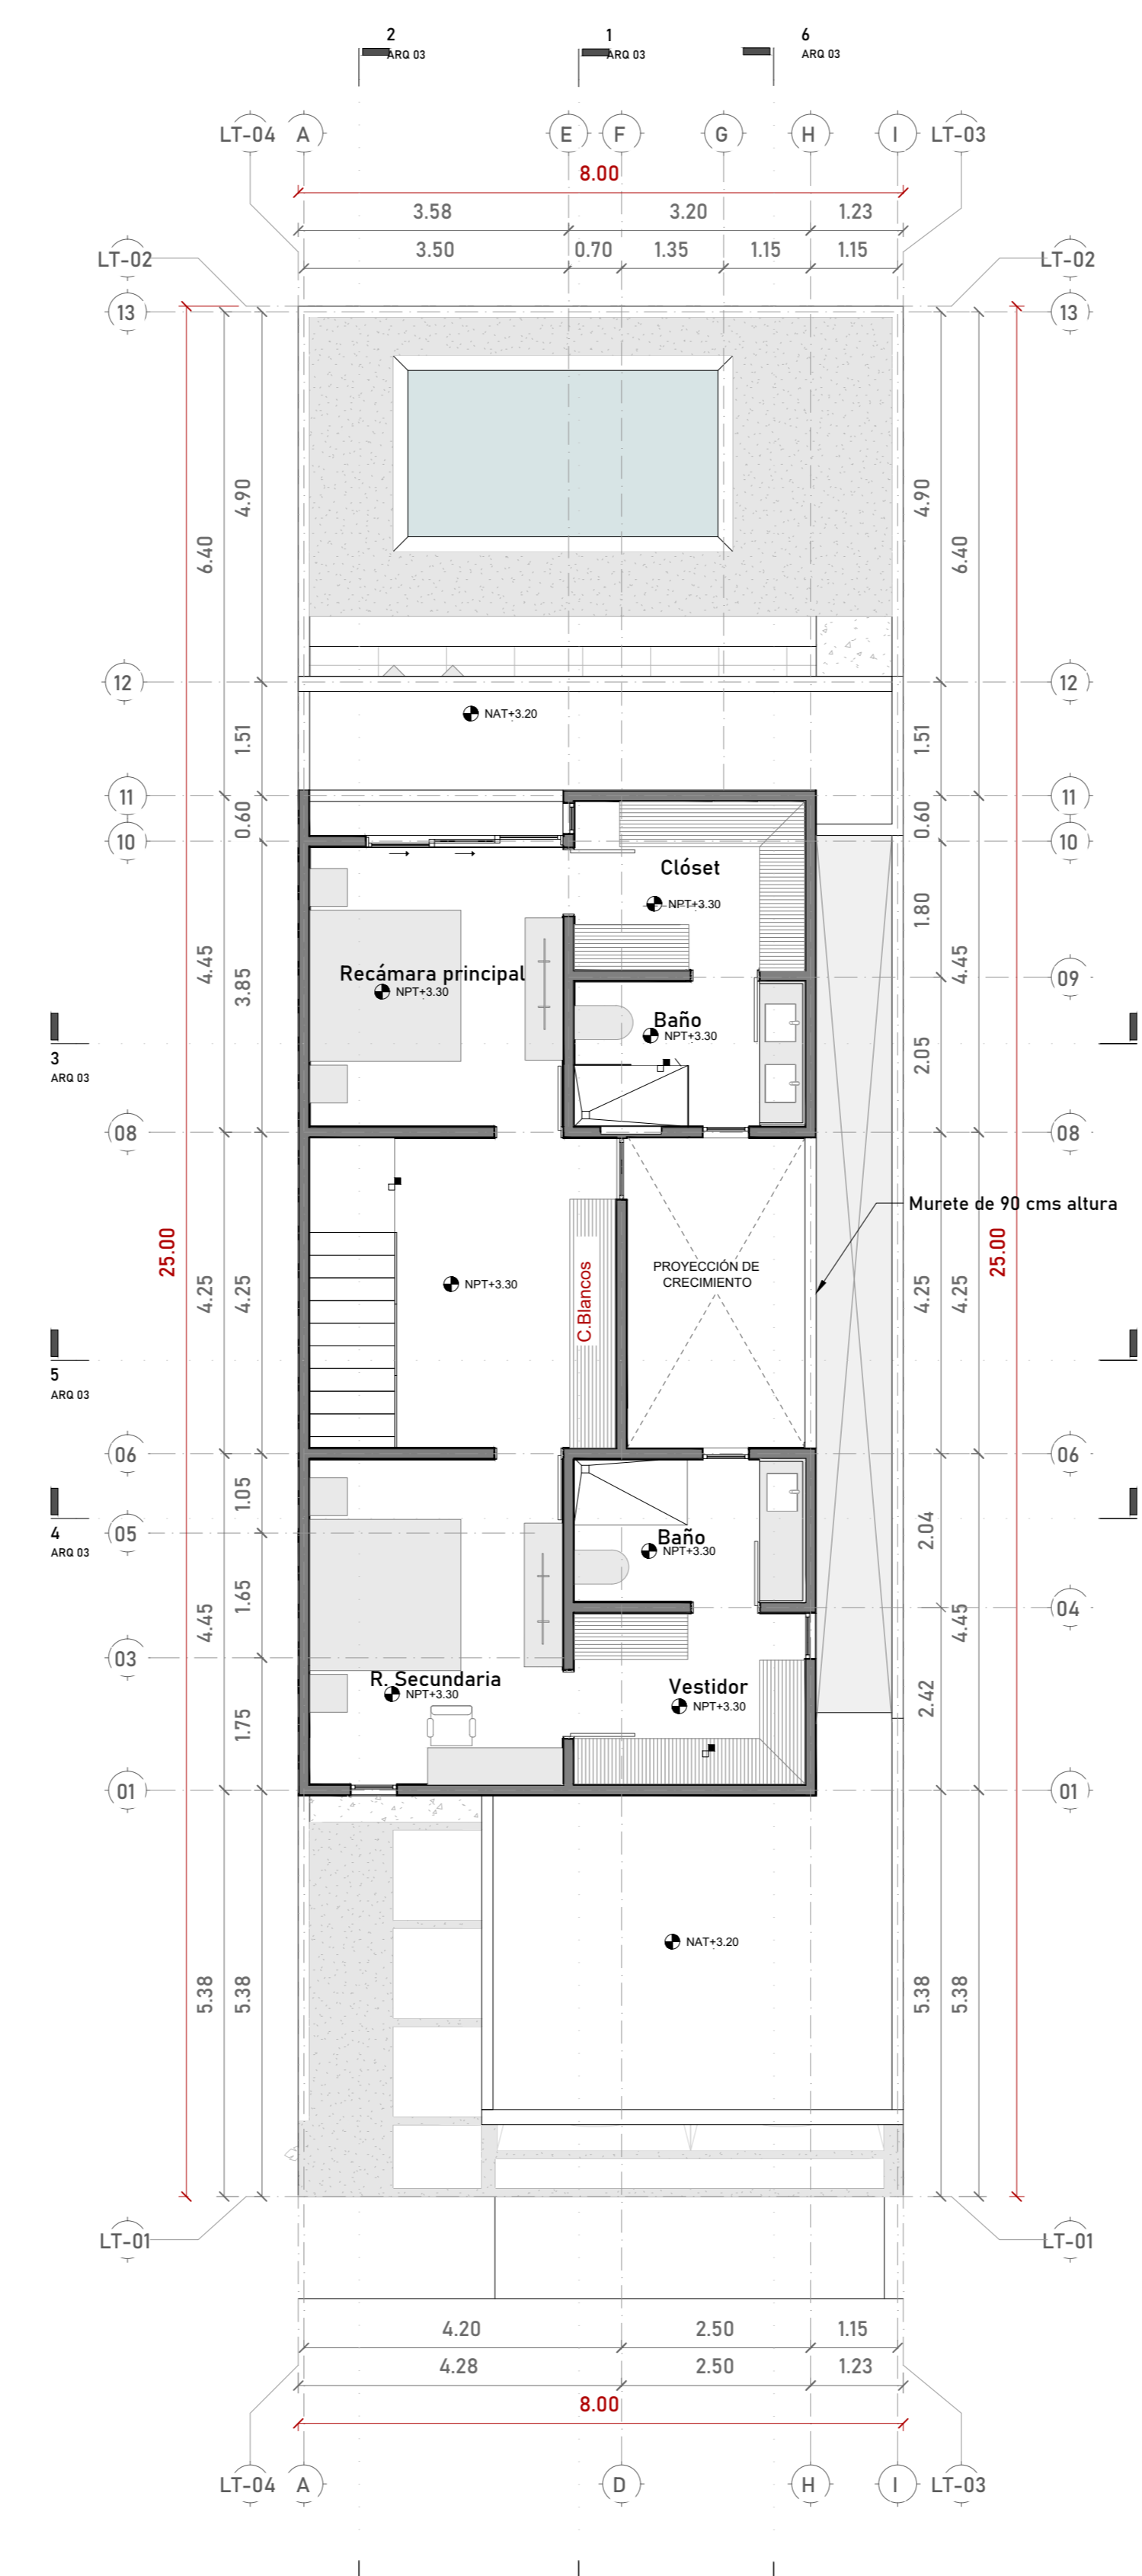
2
ARQ 03
1
ARQ 03
6
ARQ 03

LT-04 A E F G H I LT-03

8.00
3.58 3.20 1.23
3.50 0.70 1.35 1.15 1.15

LT-02
LT-02

13
13

6.40
4.90
4.90
6.40

12
12

NAT+3.20

1.51
1.51

11
10
11
10
0.60
0.60

Clóset
NPT+3.30

1.80

Recámara principal
NPT+3.30

4.45
3.85
09
4.45

Baño
NPT+3.30

2.05

3
ARQ 03

08
08

Murete de 90 cms altura

PROYECCIÓN DE CRECIMIENTO

NPT+3.30

C.Blancos

25.00
4.25
4.25
4.25
4.25
25.00

5
ARQ 03

06
06

1.05

4
ARQ 03

05

Baño
NPT+3.30

2.04

4.45
1.65
04
4.45

03

R. Secundaria
NPT+3.30

Vestidor
NPT+3.30

2.42

1.75

01
01

NAT+3.20

5.38
5.38
5.38
5.38

LT-01
LT-01

4.20 2.50 1.15
4.28 2.50 1.23
8.00

LT-04 A D H I LT-03